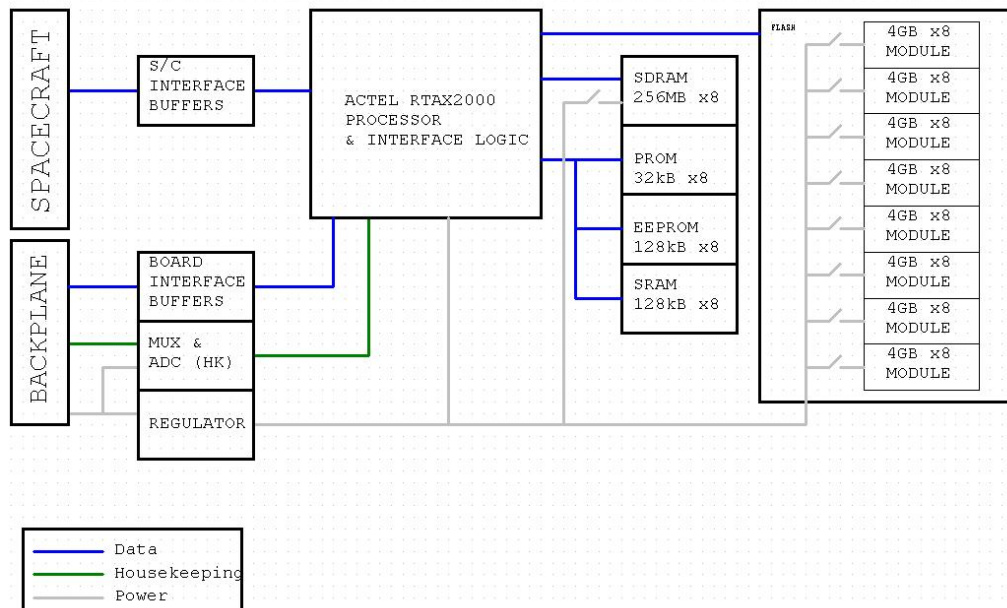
SPACECRAFT

S/C INTERFACE BUFFERS

ACTEL RTAX2000 PROCESSOR & INTERFACE LOGIC

SDRAM 256MB x8

PROM 32kB x8

EEPROM 128kB x8

SRAM 128kB x8

FLASH

4GB x8 MODULE

4GB x8 MODULE

4GB x8 MODULE

4GB x8 MODULE

4GB x8 MODULE

4GB x8 MODULE

4GB x8 MODULE

4GB x8 MODULE

BACKPLANE

BOARD INTERFACE BUFFERS

MUX & ADC (HK)

REGULATOR

Data
Housekeeping
Power